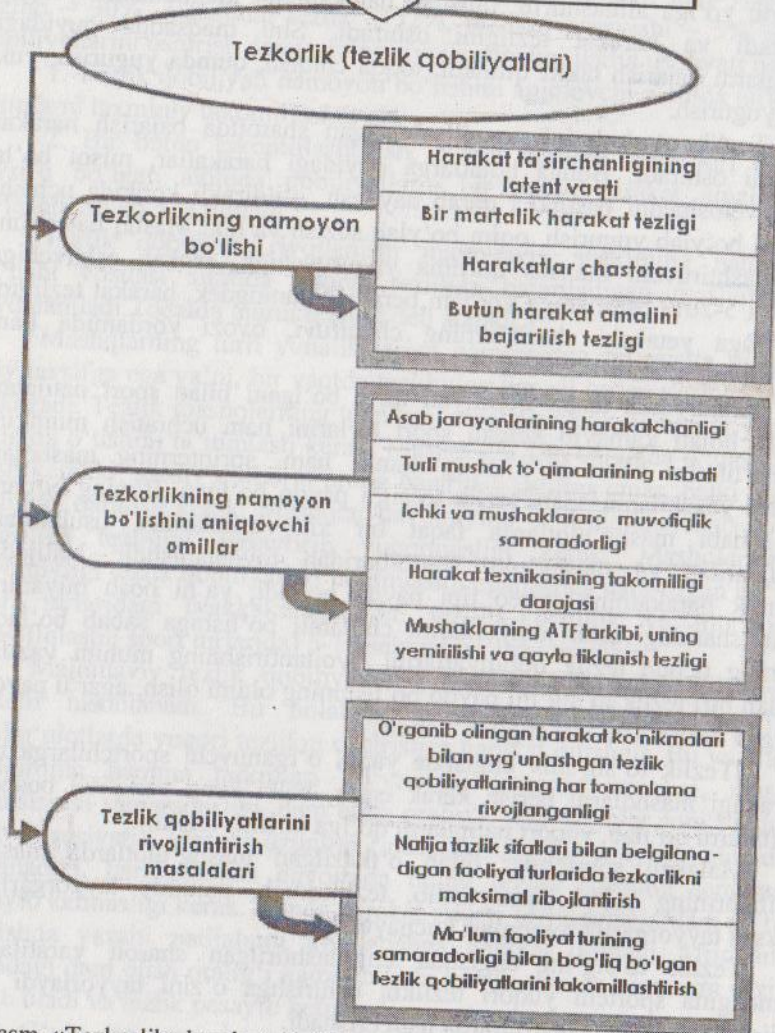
Tezkorlik (tezlik qobiliyatlari)

Tezkorlikning namoyon bo'lishi

Harakat ta'sirchanligining latent vaqti

Bir martalik harakat tezligi

Harakatlar chastotasi

Butun harakat amalini bajarilish tezligi

Tezkorlikning namoyon bo'lishini aniqlovchi omillar

Asab jarayonlarining harakatchanligi

Turli mushak to'qimalarining nisbati

Ichki va mushaklararo muvofiqlik samaradorligi

Harakat texnikasining takomilligi darajasi

Mushaklarning ATF tarkibi, uning yemirilishi va qayta tiklanish tezligi

Tezlik qobiliyatlarini rivojlantirish masalalari

O'rganib olingan harakat ko'nikmalari bilan uyg'unlashgan tezlik qobiliyatlarining har tomonlama rivojlanganligi

Natija tezlik sifatlari bilan belgilana-digan faoliyat turlarida tezkorlikni maksimal ribojlantirish

Ma'lum faoliyat turining samaradorligi bilan bog'liq bo'lgan tezlik qobiliyatlarini takomillashtirish